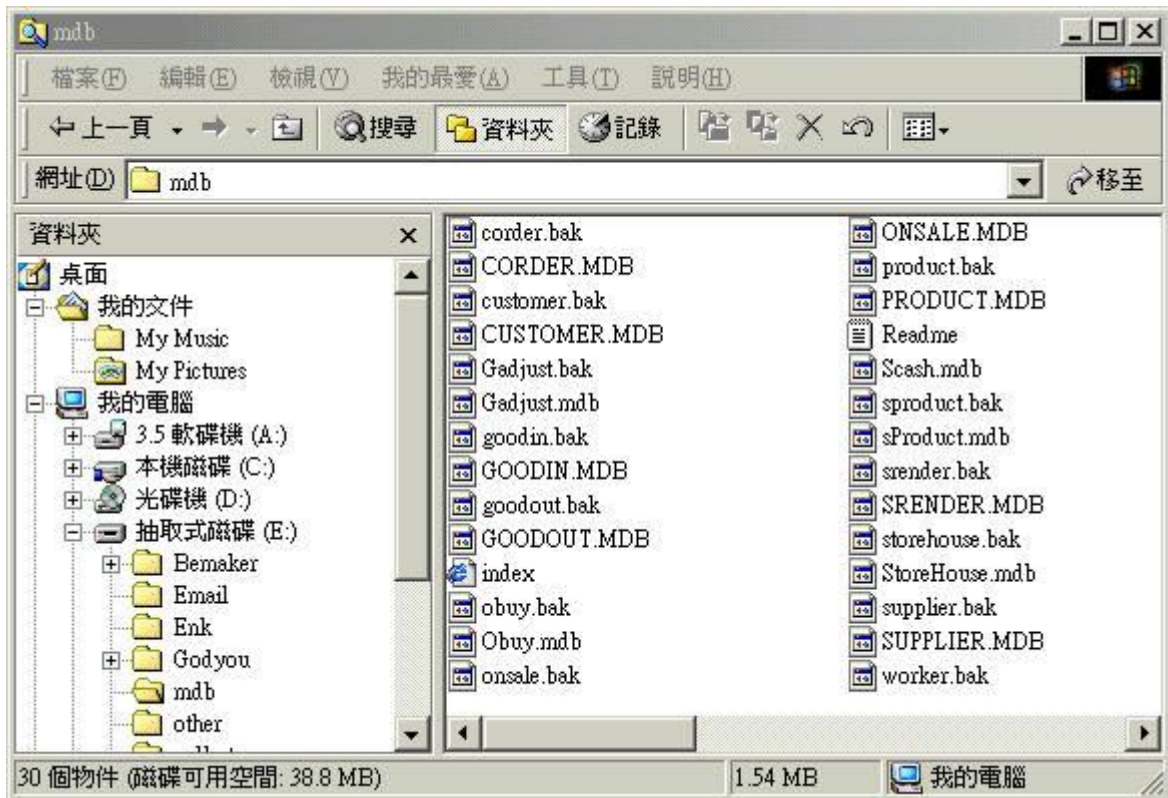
mdb

檔案(F) 編輯(E) 檢視(V) 我的最愛(A) 工具(T) 說明(H)

上一頁 搜尋 資料夾 記錄

網址(D) mdb 移至

資料夾 ×

桌面
我的文件
My Music
My Pictures
我的電腦
3.5 軟碟機 (A:)
本機磁碟 (C:)
光碟機 (D:)
抽取式磁碟 (E:)
Bemaker
Email
Enk
Godyou
mdb
other
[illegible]

corder.bak
CORDER.MDB
customer.bak
CUSTOMER.MDB
Gadjust.bak
Gadjust.mdb
goodin.bak
GOODIN.MDB
goodout.bak
GOODOUT.MDB
index
obuy.bak
Obuy.mdb
onsale.bak

ONSALE.MDB
product.bak
PRODUCT.MDB
Readme
Scash.mdb
sproduct.bak
sProduct.mdb
srender.bak
SRENDER.MDB
storehouse.bak
StoreHouse.mdb
supplier.bak
SUPPLIER.MDB
worker.bak

30 個物件 (磁碟可用空間: 38.8 MB) 1.54 MB 我的電腦